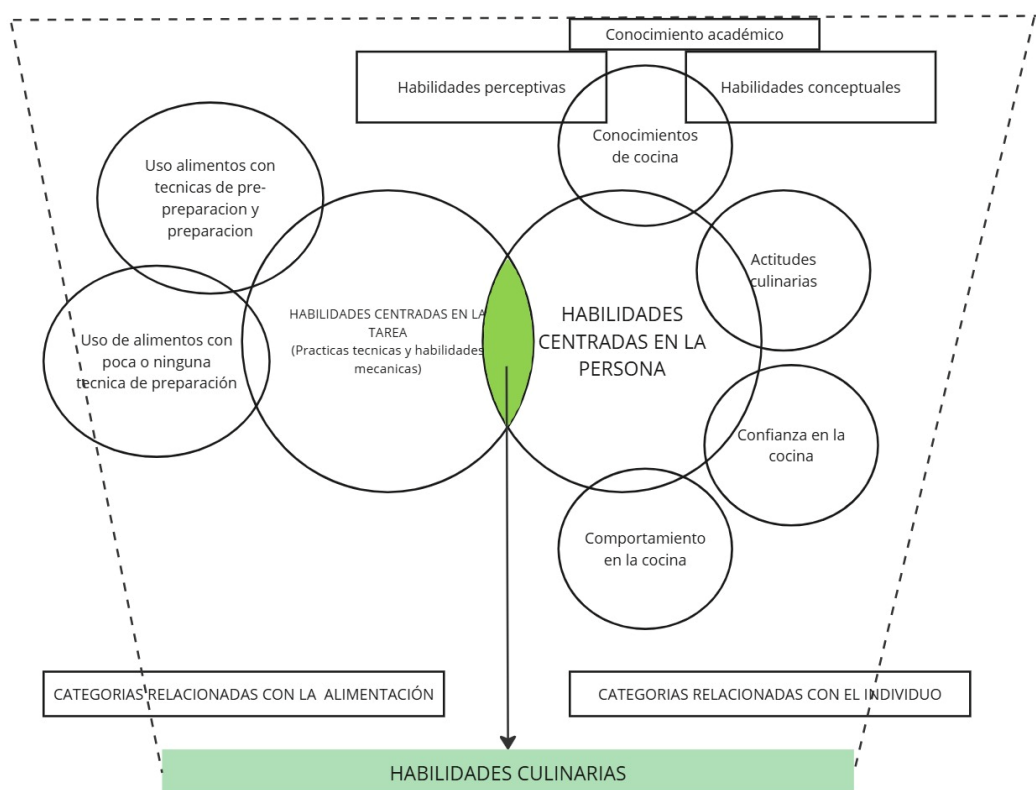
Conocimiento académico

Habilidades perceptivas

Habilidades conceptuales

Conocimientos de cocina

Uso alimentos con tecnicas de pre-preparacion y preparacion

Actitudes culinarias

Uso de alimentos con poca o ninguna tecnica de preparación

HABILIDADES CENTRADAS EN LA TAREA (Practicas tecnicas y habilidades mecanicas)

HABILIDADES CENTRADAS EN LA PERSONA

Confianza en la cocina

Comportamiento en la cocina

CATEGORIAS RELACIONADAS CON LA ALIMENTACIÓN

CATEGORIAS RELACIONADAS CON EL INDIVIDUO

HABILIDADES CULINARIAS